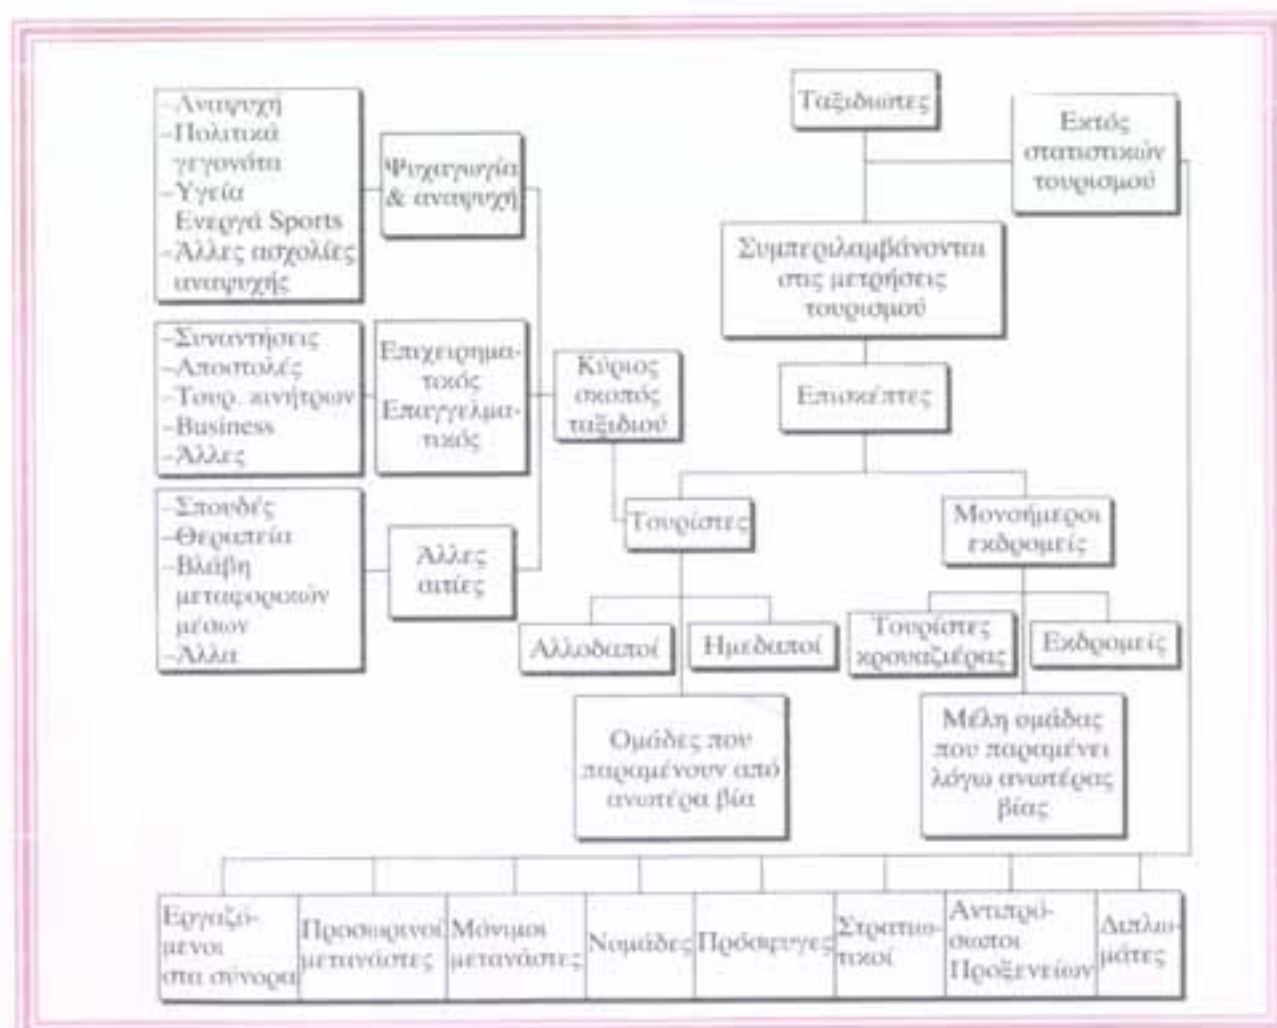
Ταξιδιώτες

Εκτός στατιστικών τουρισμού

Συμπεριλαμβάνονται στις μετρήσεις τουρισμού

Επισκέπτες

-Αναψυχή
-Πολιτικά γεγονότα
-Υγεία
Ενεργά Sports
-Άλλες ασχολίες αναψυχής

Ψυχαγωγία & αναψυχή

-Συναντήσεις
-Αποστολές
-Τουρ. κινήτρων
-Business
-Άλλες

Επιχειρηματικός Επαγγελματικός

Κύριος σκοπός ταξιδιού

-Σπουδές
-Θεραπεία
-Βλάβη μεταφορικών μέσων
-Άλλα

Άλλες αιτίες

Τουρίστες

Μονοήμεροι εκδρομείς

Αλλοδαποί

Ημεδαποί

Τουρίστες κρουαζιέρας

Εκδρομείς

Ομάδες που παραμένουν από ανωτέρα βία

Μέλη ομάδας που παραμένει λόγω ανωτέρας βίας

Εργαζόμενοι στα σύνορα

Προσωρινοί μετανάστες

Μόνιμοι μετανάστες

Νομάδες

Πρόσφυγες

Στρατιωτικοί

Αντιπρόσωποι Προξενείων

Διπλωμάτες